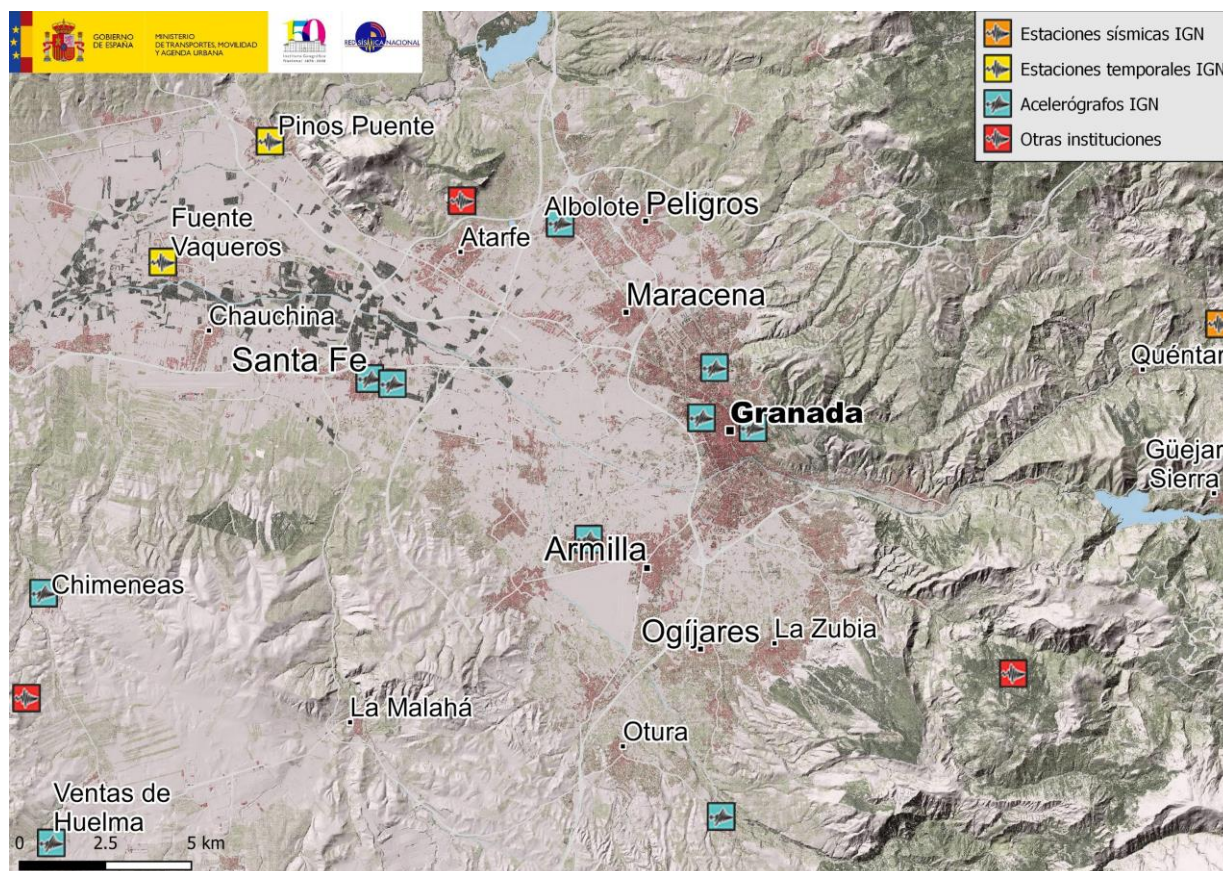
GOBIERNO DE ESPAÑA
MINISTERIO DE TRANSPORTES, MOVILIDAD Y AGENDA URBANA
150
RED SÍSMICA NACIONAL

Estaciones sísmicas IGN
Estaciones temporales IGN
Acelerógrafos IGN
Otras instituciones

Pinos Puente
Fuente Vaqueros
Atarfe
Albolote
Peligros
Maracena
Chauchina
Santa Fe
Quéntar
Granada
Güejar Sierra
Armilla
Chimeneas
Ogíjares
La Zubia
La Malahá
Otura
Ventas de Huelma
0 2.5 5 km